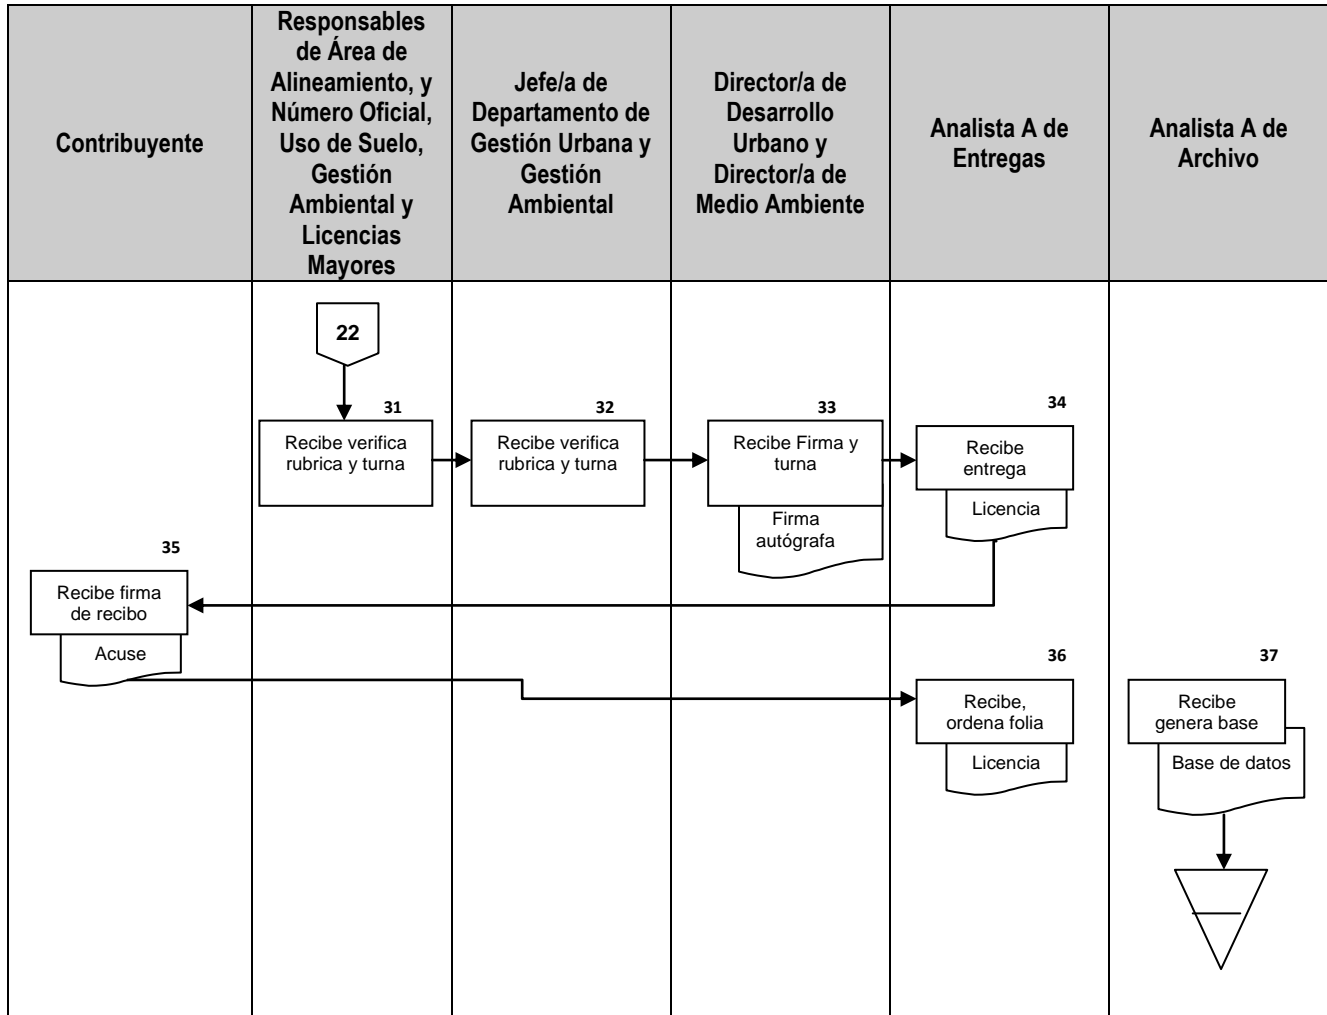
| Contribuyente | Responsables de Área de Alineamiento, y Número Oficial, Uso de Suelo, Gestión Ambiental y Licencias Mayores | Jefe/a de Departamento de Gestión Urbana y Gestión Ambiental | Director/a de Desarrollo Urbano y Director/a de Medio Ambiente | Analista A de Entregas | Analista A de Archivo |
|---|---|---|---|---|---|

22

31
Recibe verifica rubrica y turna

32
Recibe verifica rubrica y turna

33
Recibe Firma y turna
Firma autógrafa

34
Recibe entrega
Licencia

35
Recibe firma de recibo
Acuse

36
Recibe, ordena folia
Licencia

37
Recibe genera base
Base de datos